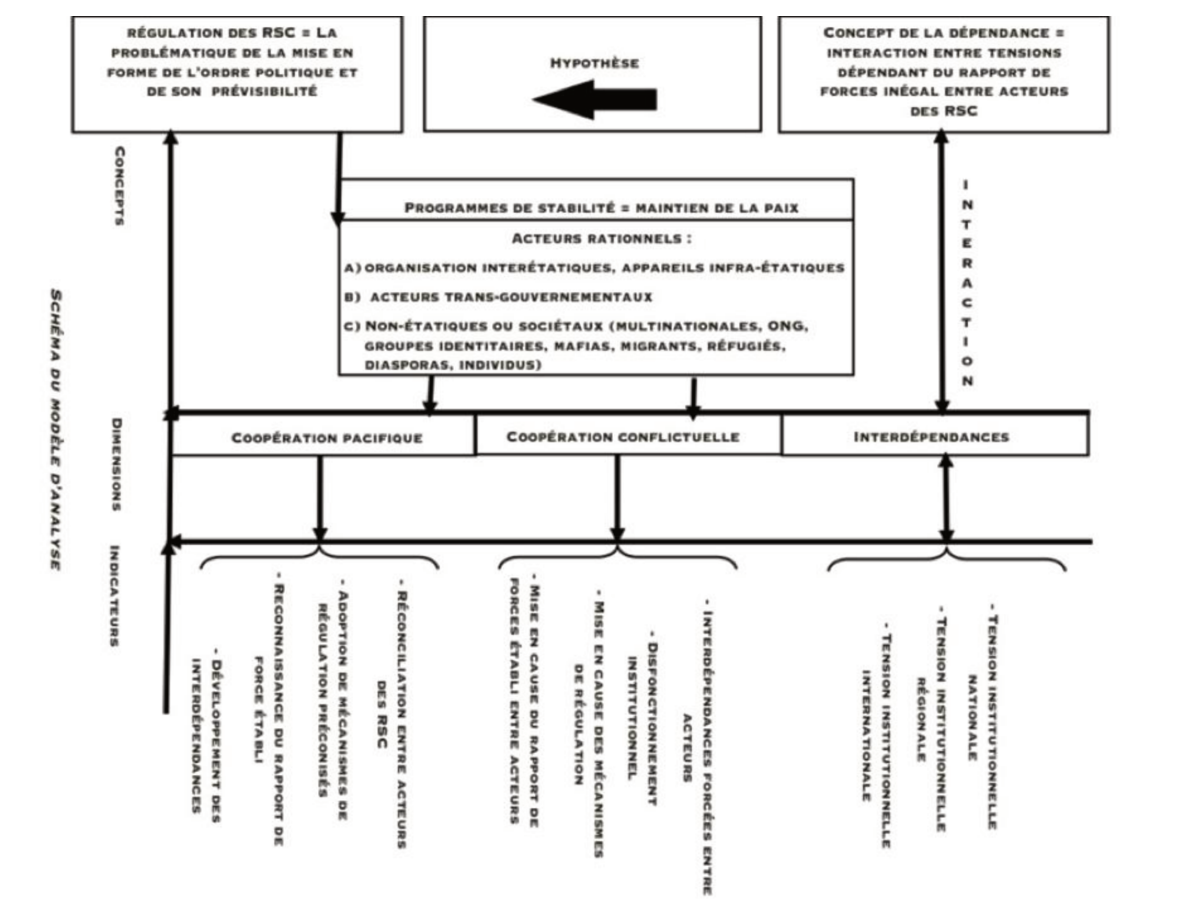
RÉGULATION DES RSC = LA PROBLÉMATIQUE DE LA MISE EN FORME DE L'ORDRE POLITIQUE ET DE SON PRÉVISIBILITÉ

HYPOTHÈSE

CONCEPT DE LA DÉPENDANCE = INTERACTION ENTRE TENSIONS DÉPENDANT DU RAPPORT DE FORCES INÉGAL ENTRE ACTEURS DES RSC

CONCEPTS

INTERACTION

PROGRAMMES DE STABILITÉ = MAINTIEN DE LA PAIX

ACTEURS RATIONNELS :
A) ORGANISATION INTERÉTATIQUES, APPAREILS INFRA-ÉTATIQUES
B) ACTEURS TRANS-GOUVERNEMENTAUX
C) NON-ÉTATIQUES OU SOCIÉTAUX (MULTINATIONALES, ONG, GROUPES IDENTITAIRES, MAFIAS, MIGRANTS, RÉFUGIÉS, DIASPORAS, INDIVIDUS)

SCHÉMA DU MODÈLE D'ANALYSE

DIMENSIONS

COOPÉRATION PACIFIQUE

COOPÉRATION CONFLICTUELLE

INTERDÉPENDANCES

INDICATEURS

- RÉCONCILIATION ENTRE ACTEURS DES RSC
- ADOPTION DE MÉCANISMES DE RÉGULATION PRÉCONISÉS
- RECONNAISSANCE DU RAPPORT DE FORCE ÉTABLI
- DÉVELOPPEMENT DES INTERDÉPENDANCES

- INTERDÉPENDANCES FORCÉES ENTRE ACTEURS
- DISFONCTIONNEMENT INSTITUTIONNEL
- MISE EN CAUSE DES MÉCANISMES DE RÉGULATION
- MISE EN CAUSE DU RAPPORT DE FORCES ÉTABLI ENTRE ACTEURS

- TENSION INSTITUTIONNELLE NATIONALE
- TENSION INSTITUTIONNELLE RÉGIONALE
- TENSION INSTITUTIONNELLE INTERNATIONALE